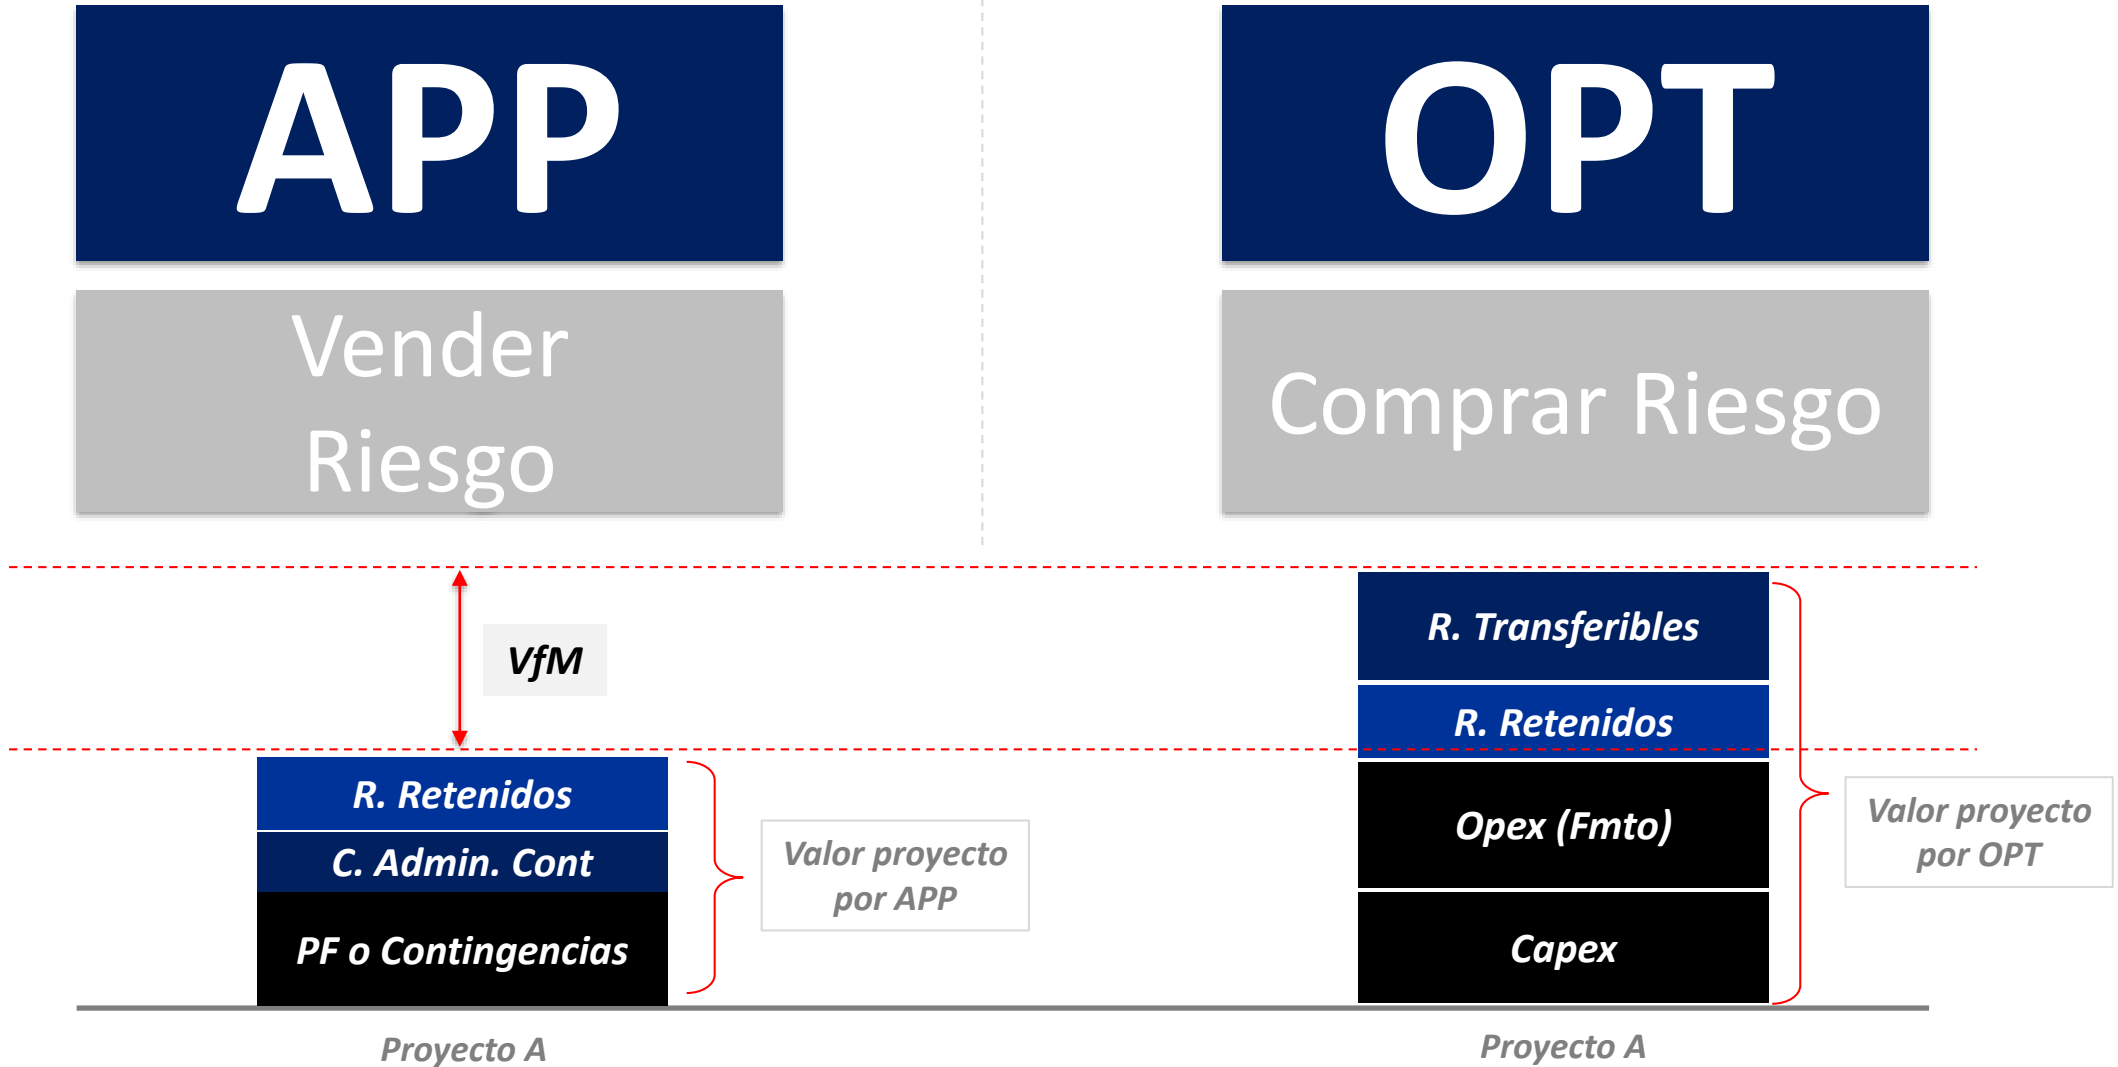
APP

Vender Riesgo

OPT

Comprar Riesgo

VfM

R. Retenidos

C. Admin. Cont

PF o Contingencias

Valor proyecto por APP

Proyecto A

R. Transferibles

R. Retenidos

Opex (Fmto)

Capex

Valor proyecto por OPT

Proyecto A